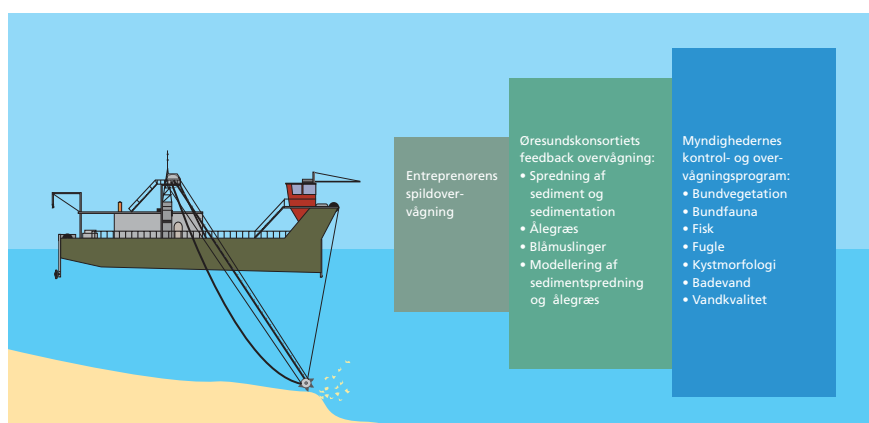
Entreprenørens spildovervågning

Øresundskonsortiets feedback overvågning:
• Spredning af sediment og sedimentation
• Ålegræs
• Blåmuslinger
• Modellering af sedimentspredning og ålegræs

Myndighedernes kontrol- og overvågningsprogram:
• Bundvegetation
• Bundfauna
• Fisk
• Fugle
• Kystmorfologi
• Badevand
• Vandkvalitet